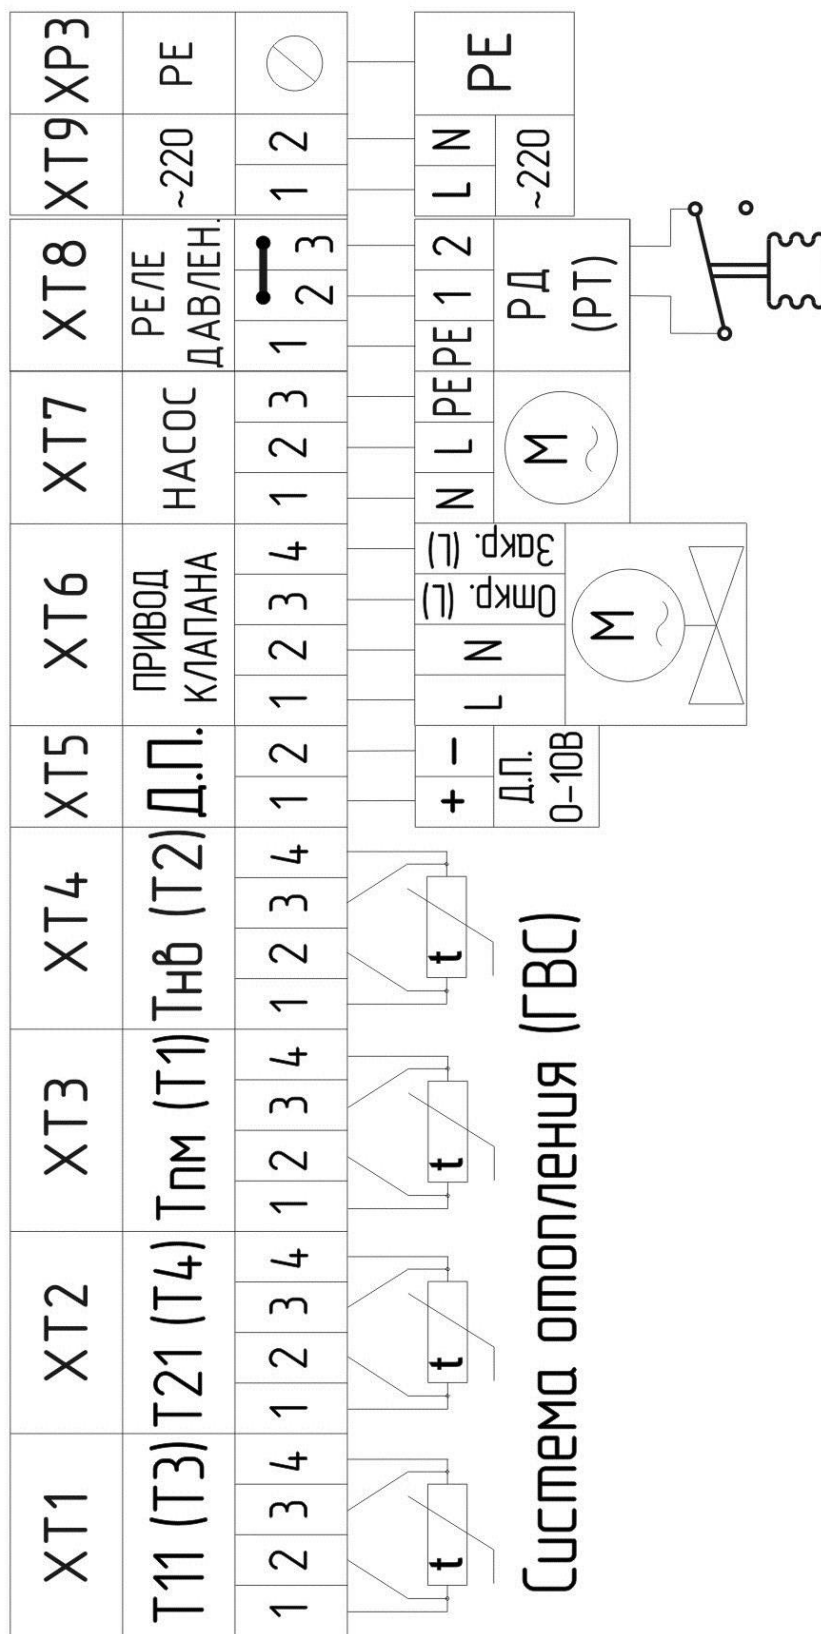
| XT1 | XT2 | XT3 | XT4 | XT5 | XT6 | XT7 | XT8 | XT9 | XP3 |
|---|---|---|---|---|---|---|---|---|---|
| T11 (T3) | T21 (T4) | Tпм (T1) | Tнв (T2) | Д.П. | ПРИВОД КЛАПАНА | НАСОС | РЕЛЕ ДАВЛЕН. | ~220 | PE |
| 1 2 3 4 | 1 2 3 4 | 1 2 3 4 | 1 2 3 4 | 1 2 | 1 2 3 4 | 1 2 3 | 1 2 3 | 1 2 | |

t
t
t
t

+ −
Д.П. 0–10В

L N Откр. (L) Закр. (L)
M

N L PE
M

PE 1 2
РД (РТ)

L N
~220

PE

Система отопления (ГВС)